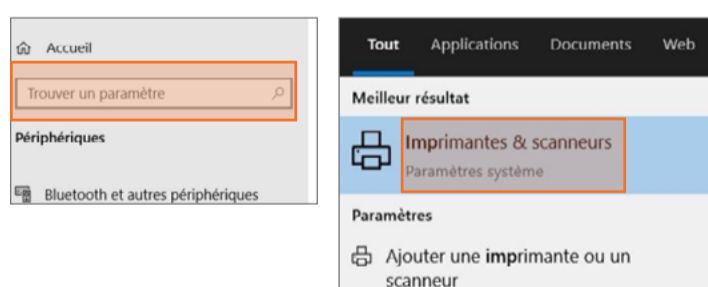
Accueil

Trouver un paramètre

Périphériques

Bluetooth et autres périphériques

Tout Applications Documents Web

Meilleur résultat

Imprimantes & scanneurs

Paramètres système

Paramètres

Ajouter une imprimante ou un scanneur